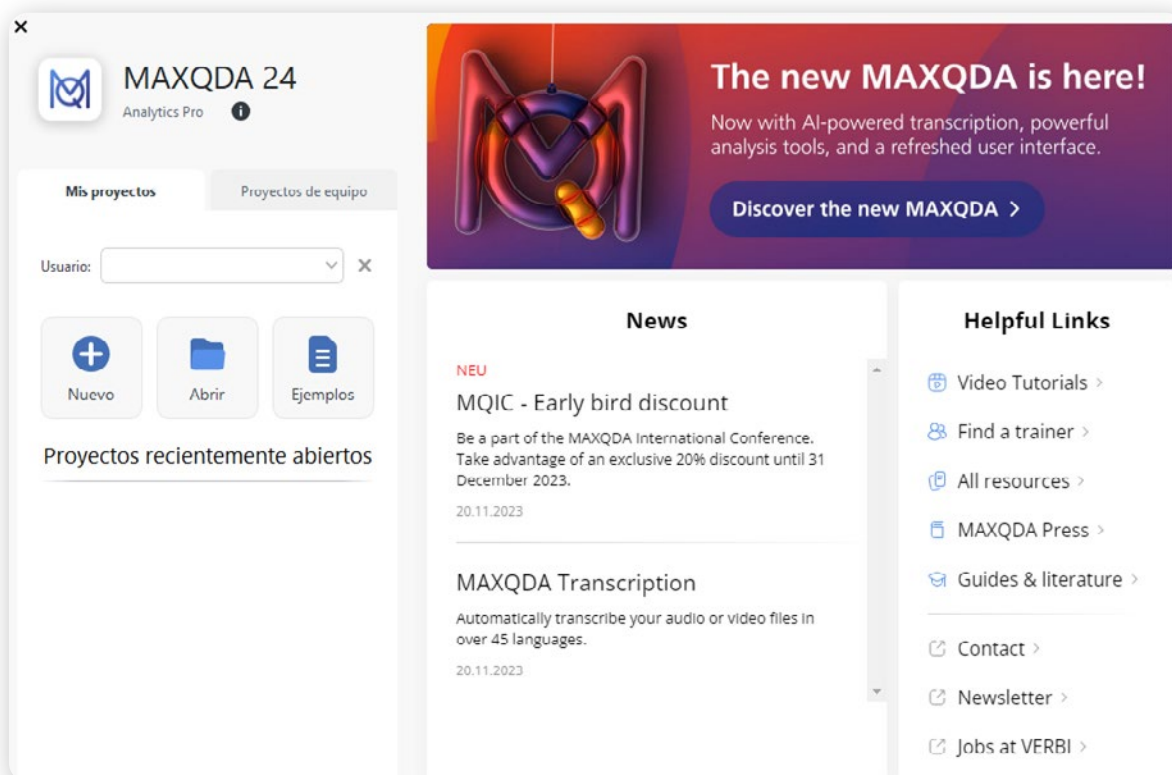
×

MAXQDA 24
Analytics Pro

Mis proyectos
Proyectos de equipo

Usuario:

Nuevo
Abrir
Ejemplos

Proyectos recientemente abiertos

The new MAXQDA is here!
Now with AI-powered transcription, powerful analysis tools, and a refreshed user interface.
Discover the new MAXQDA >

News

NEU
MQIC - Early bird discount
Be a part of the MAXQDA International Conference. Take advantage of an exclusive 20% discount until 31 December 2023.
20.11.2023

MAXQDA Transcription
Automatically transcribe your audio or video files in over 45 languages.
20.11.2023

Helpful Links

Video Tutorials >
Find a trainer >
All resources >
MAXQDA Press >
Guides & literature >
Contact >
Newsletter >
Jobs at VERBI >